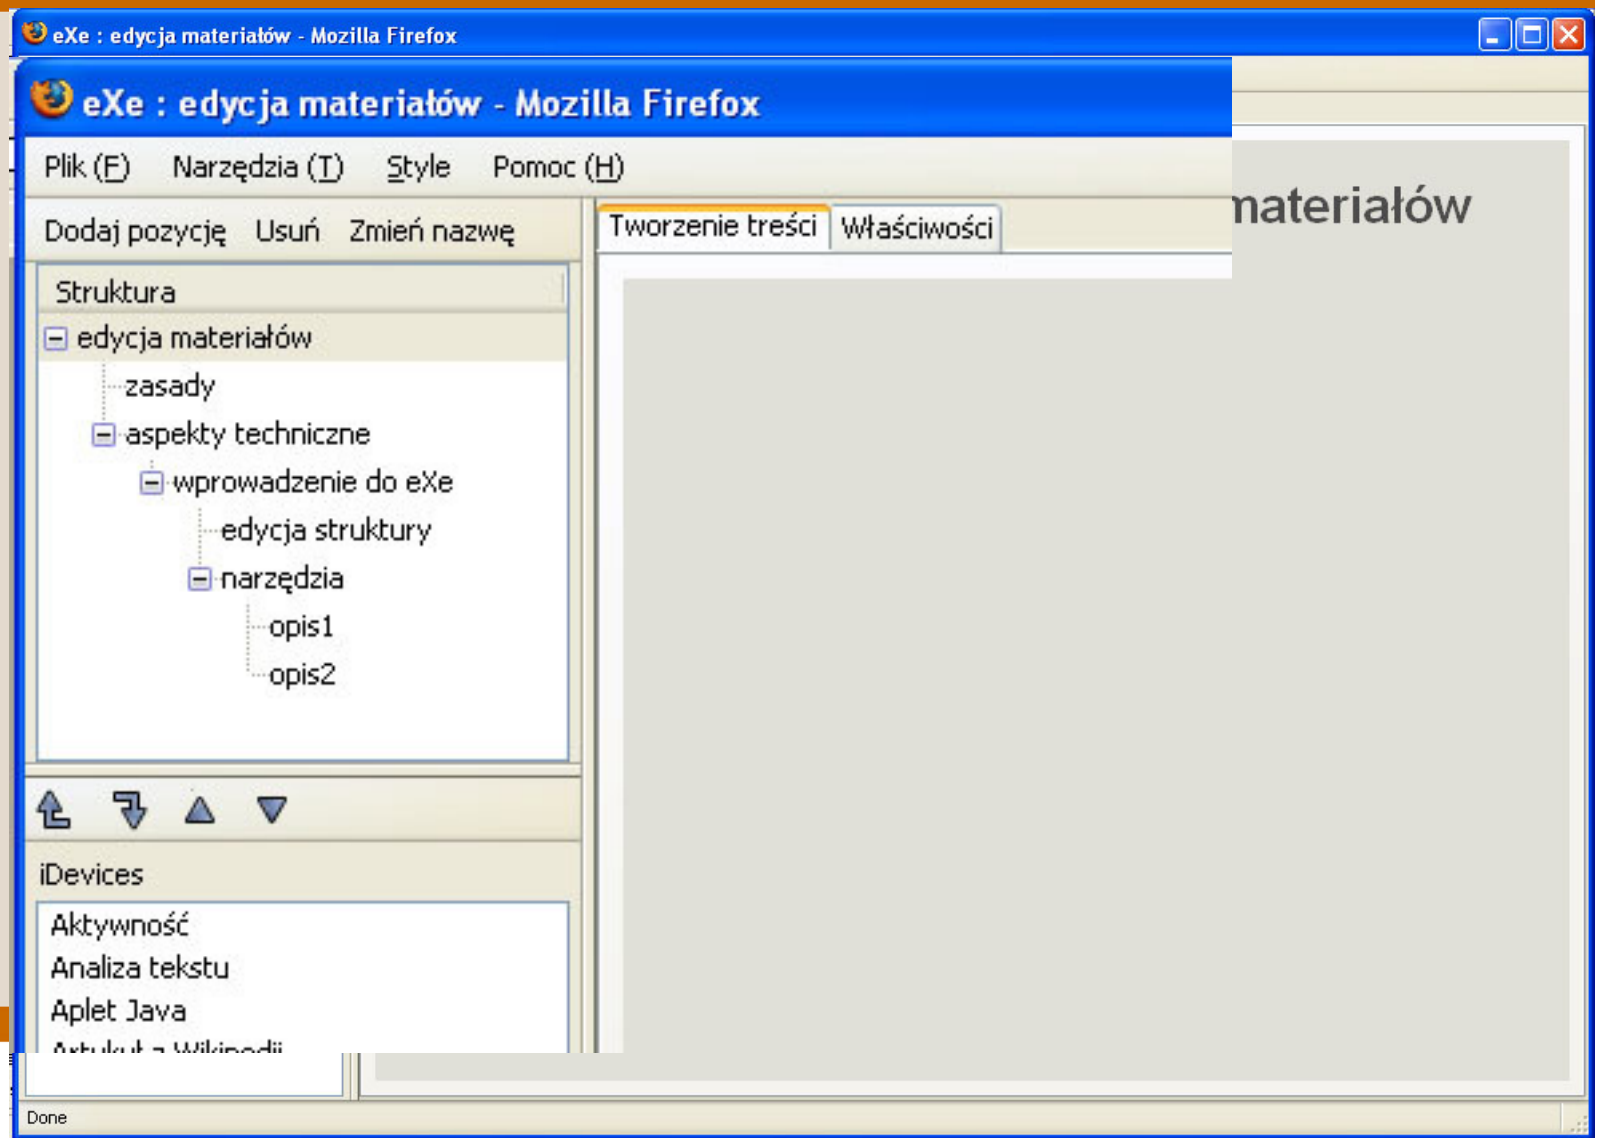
eXe : edycja materiałów - Mozilla Firefox

eXe : edycja materiałów - Mozilla Firefox

Plik (F) Narzędzia (T) Style Pomoc (H)

Dodaj pozycję Usuń Zmień nazwę

Tworzenie treści Właściwości

materiałów

Struktura

edycja materiałów
zasady
aspekty techniczne
wprowadzenie do eXe
edycja struktury
narzędzia
opis1
opis2

iDevices

Aktywność
Analiza tekstu
Aplet Java
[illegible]

Done